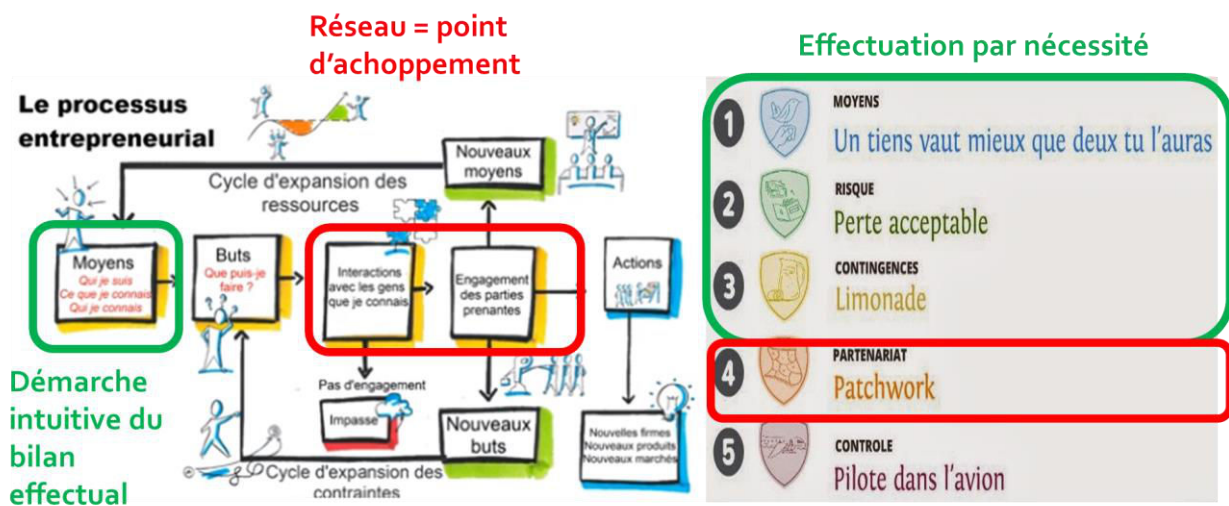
Réseau = point d'achoppement

Le processus entrepreneurial

Cycle d'expansion des ressources

Nouveaux moyens

Moyens
Qui je suis
Ce que je connais
Qui je connais

Buts
Que puis-je faire ?

Interactions avec les gens que je connais

Engagement des parties prenantes

Actions

Pas d'engagement

Impasse

Nouveaux buts

Nouvelles firmes
Nouveaux produits
Nouveaux marchés

Cycle d'expansion des contraintes

Démarche intuitive du bilan effectual

Effectuation par nécessité

1 MOYENS
Un tiens vaut mieux que deux tu l'auras

2 RISQUE
Perte acceptable

3 CONTINGENCES
Limonade

4 PARTENARIAT
Patchwork

5 CONTROLE
Pilote dans l'avion